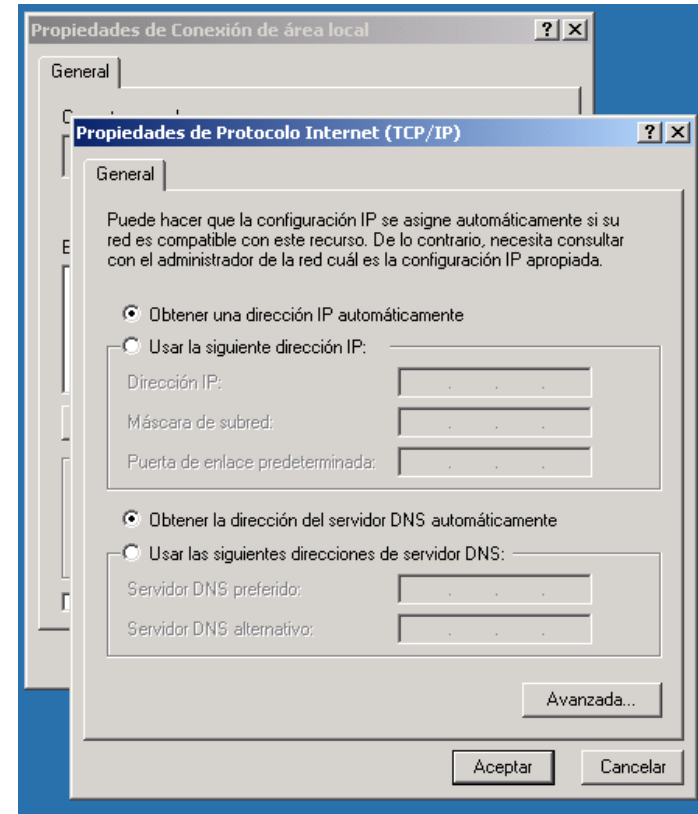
Propiedades de Conexión de área local ? X

General

Propiedades de Protocolo Internet (TCP/IP) ? X

General

Puede hacer que la configuración IP se asigne automáticamente si su red es compatible con este recurso. De lo contrario, necesita consultar con el administrador de la red cuál es la configuración IP apropiada.

Obtener una dirección IP automáticamente

Usar la siguiente dirección IP:

Dirección IP: . . .

Máscara de subred: . . .

Puerta de enlace predeterminada: . . .

Obtener la dirección del servidor DNS automáticamente

Usar las siguientes direcciones de servidor DNS:

Servidor DNS preferido: . . .

Servidor DNS alternativo: . . .

Avanzada...

Aceptar

Cancelar